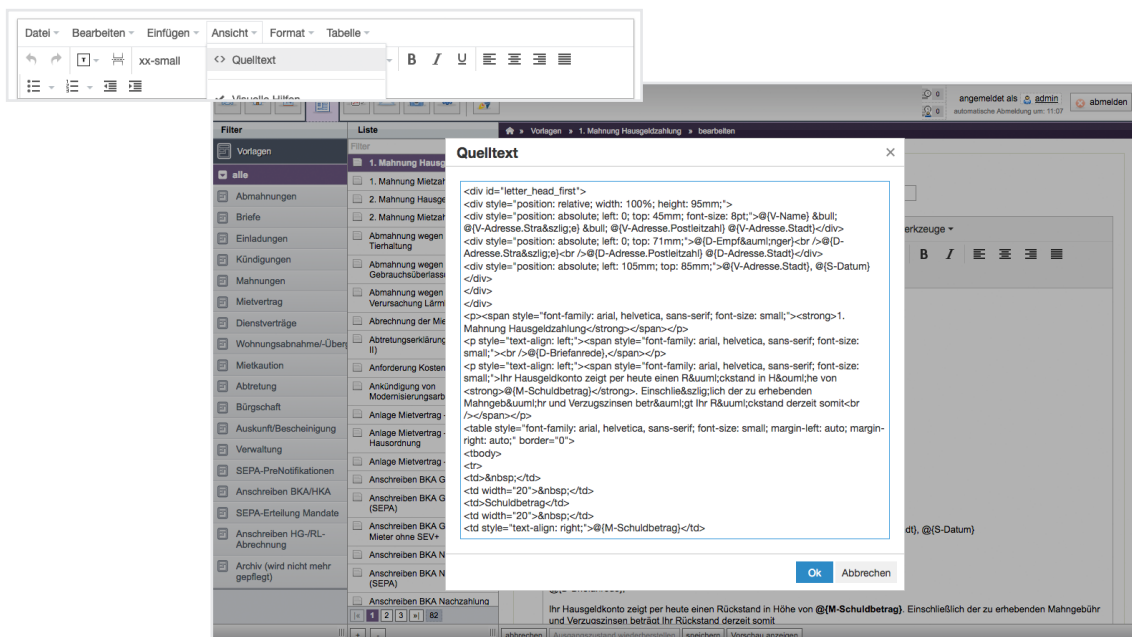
Datei Bearbeiten Einfügen Ansicht Format Tabelle

xx-small

<> Quelltext

Visuelle Hilfen

angemeldet als admin
automatische Abmeldung um: 11:07
abmelden

Filter
Vorlagen
alle
Abmahnungen
Briefe
Einladungen
Kündigungen
Mahnungen
Mietvertrag
Dienstverträge
Wohnungsabnahme/-Überg
Mietkaution
Abtretung
Bürgschaft
Auskunft/Bescheinigung
Verwaltung
SEPA-PreNotifikationen
Anschreiben BKA/HKA
SEPA-Erteilung Mandate
Anschreiben HG-/RL-Abrechnung
Archiv (wird nicht mehr gepflegt)

Liste
Filter
1. Mahnung Hausg
1. Mahnung Mietzah
2. Mahnung Hausge
2. Mahnung Mietzah
Abmahnung wegen Tierhaltung
Abmahnung wegen Gebrauchsüberlass
Abmahnung wegen Verursachung Lärm
Abrechnung der Mie
Abtretungserklärung II)
Anforderung Kosten
Ankündigung von Modernisierungsarb
Anlage Mietvertrag -
Anlage Mietvertrag - Hausordnung
Anlage Mietvertrag -
Anschreiben BKA G
Anschreiben BKA G (SEPA)
Anschreiben BKA G Mieter ohne SEV+
Anschreiben BKA N
Anschreiben BKA N (SEPA)
Anschreiben BKA Nachzahlung
1 2 3 82

Vorlagen » 1. Mahnung Hausgeldzahlung » bearbeiten

Quelltext

<div id="letter_head_first">
<div style="position: relative; width: 100%; height: 95mm;">
<div style="position: absolute; left: 0; top: 45mm; font-size: 8pt;">@{V-Name} &bull; @{V-Adresse.Stra&szlig;e} &bull; @{V-Adresse.Postleitzahl} @{V-Adresse.Stadt}</div>
<div style="position: absolute; left: 0; top: 71mm;">@{D-Empf&auml;nger}<br />@{D-Adresse.Stra&szlig;e}<br />@{D-Adresse.Postleitzahl} @{D-Adresse.Stadt}</div>
<div style="position: absolute; left: 105mm; top: 85mm;">@{V-Adresse.Stadt}, @{S-Datum}</div>
</div>
</div>
<p><span style="font-family: arial, helvetica, sans-serif; font-size: small;"><strong>1. Mahnung Hausgeldzahlung</strong></span></p>
<p style="text-align: left;"><span style="font-family: arial, helvetica, sans-serif; font-size: small;"><br />@{D-Briefanrede},</span></p>
<p style="text-align: left;"><span style="font-family: arial, helvetica, sans-serif; font-size: small;">Ihr Hausgeldkonto zeigt per heute einen R&uuml;ckstand in H&ouml;he von <strong>@{M-Schuldbetrag}</strong>. Einschlie&szlig;lich der zu erhebenden Mahngeb&uuml;hr und Verzugszinsen betr&auml;gt Ihr R&uuml;ckstand derzeit somit<br /></span></p>
<table style="font-family: arial, helvetica, sans-serif; font-size: small; margin-left: auto; margin-right: auto;" border="0">
<tbody>
<tr>
<td>&nbsp;</td>
<td width="20">&nbsp;</td>
<td>Schuldbetrag</td>
<td width="20">&nbsp;</td>
<td style="text-align: right;">@{M-Schuldbetrag}</td>

Ok Abbrechen

rkzeuge
adt}, @{S-Datum}

Ihr Hausgeldkonto zeigt per heute einen Rückstand in Höhe von @{M-Schuldbetrag}. Einschließlich der zu erhebenden Mahngebühr und Verzugszinsen beträgt Ihr Rückstand derzeit somit

abbrechen Ausgangszustand wiederherstellen speichern Vorschau anzeigen